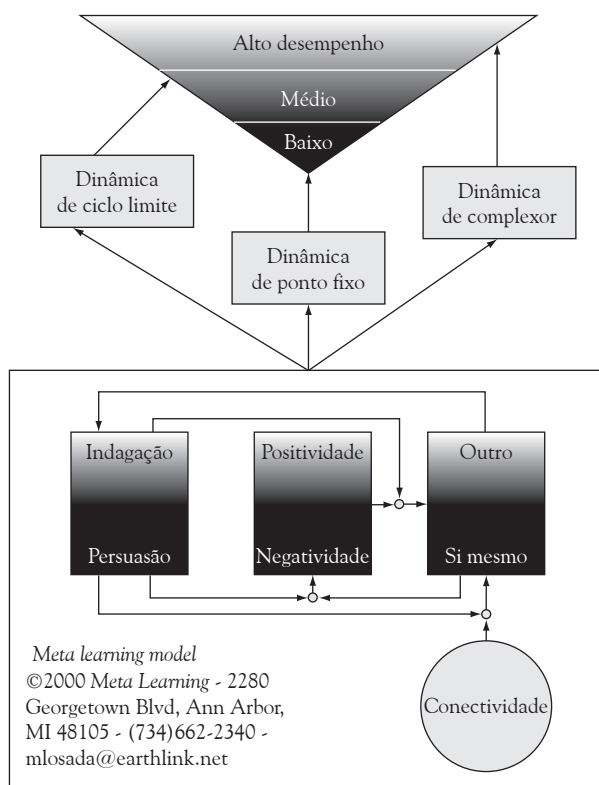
Alto desempenho

Médio

Baixo

Dinâmica de ciclo limite

Dinâmica de ponto fixo

Dinâmica de complexor

Indagação

Persuasão

Positividade

Negatividade

Outro

Si mesmo

Conectividade

*Meta learning model*
©2000 *Meta Learning* - 2280 Georgetown Blvd, Ann Arbor, MI 48105 - (734)662-2340 - mlosada@earthlink.net